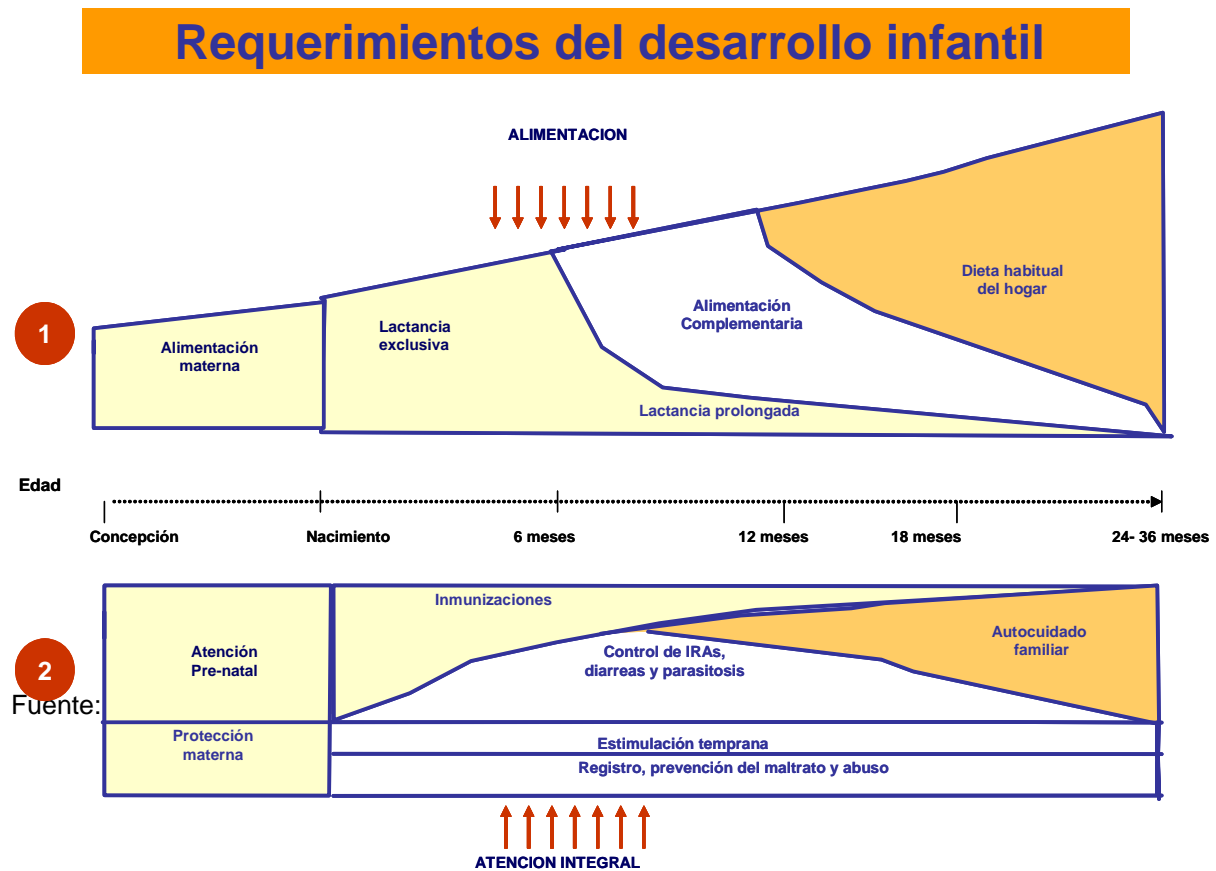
Requerimientos del desarrollo infantil

ALIMENTACION

1

Alimentación materna

Lactancia exclusiva

Alimentación Complementaria

Dieta habitual del hogar

Lactancia prolongada

Edad

Concepción

Nacimiento

6 meses

12 meses

18 meses

24- 36 meses

2

Fuente:

Atención Pre-natal

Inmunizaciones

Control de IRAs, diarreas y parasitosis

Autocuidado familiar

Protección materna

Estimulación temprana

Registro, prevención del maltrato y abuso

ATENCION INTEGRAL